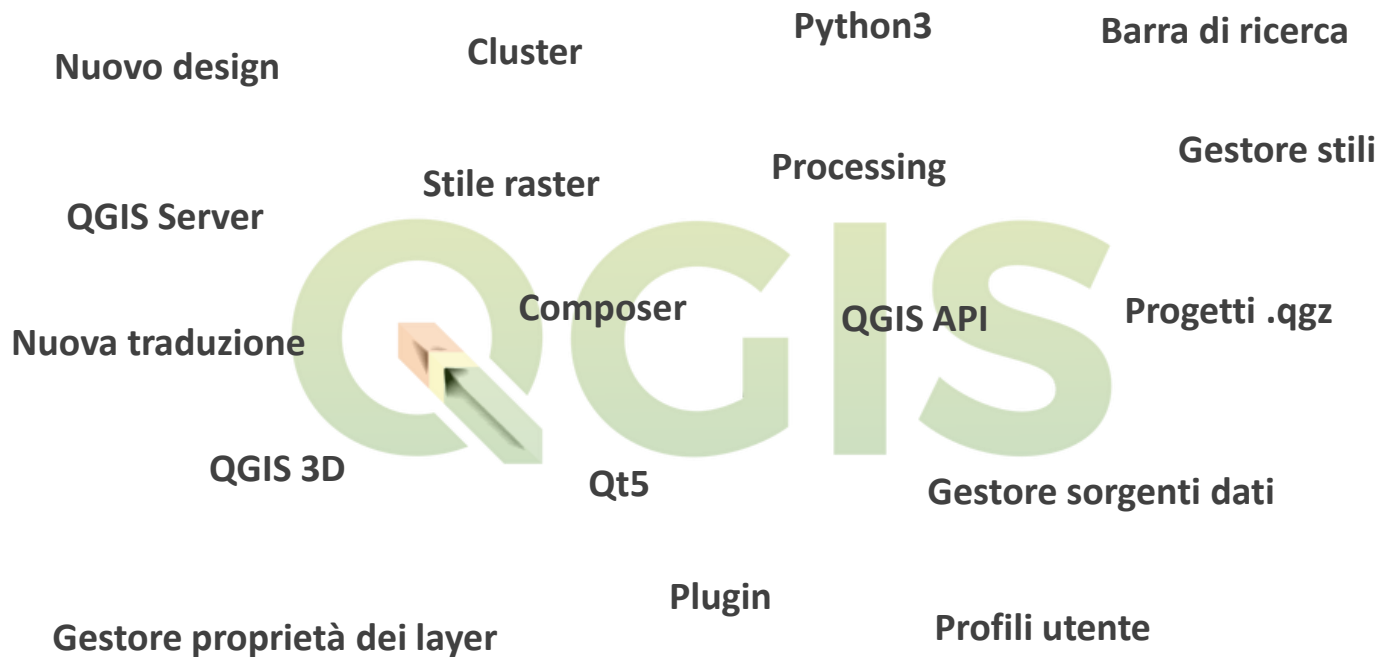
Python3

Barra di ricerca

Nuovo design

Cluster

Gestore stili

Processing

Stile raster

QGIS Server

QGIS

Composer

QGIS API

Progetti .qgz

Nuova traduzione

QGIS 3D

Qt5

Gestore sorgenti dati

Plugin

Profili utente

Gestore proprietà dei layer